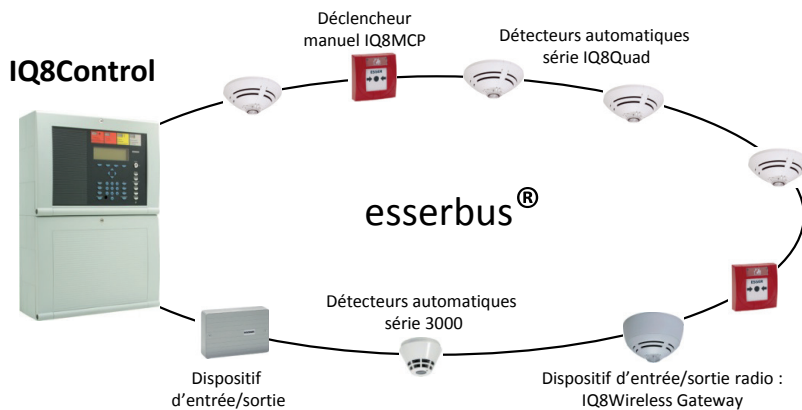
IQ8Control

Déclencheur manuel IQ8MCP

Détecteurs automatiques série IQ8Quad

esserbus®

Détecteurs automatiques série 3000

Dispositif d'entrée/sortie

Dispositif d'entrée/sortie radio : IQ8Wireless Gateway